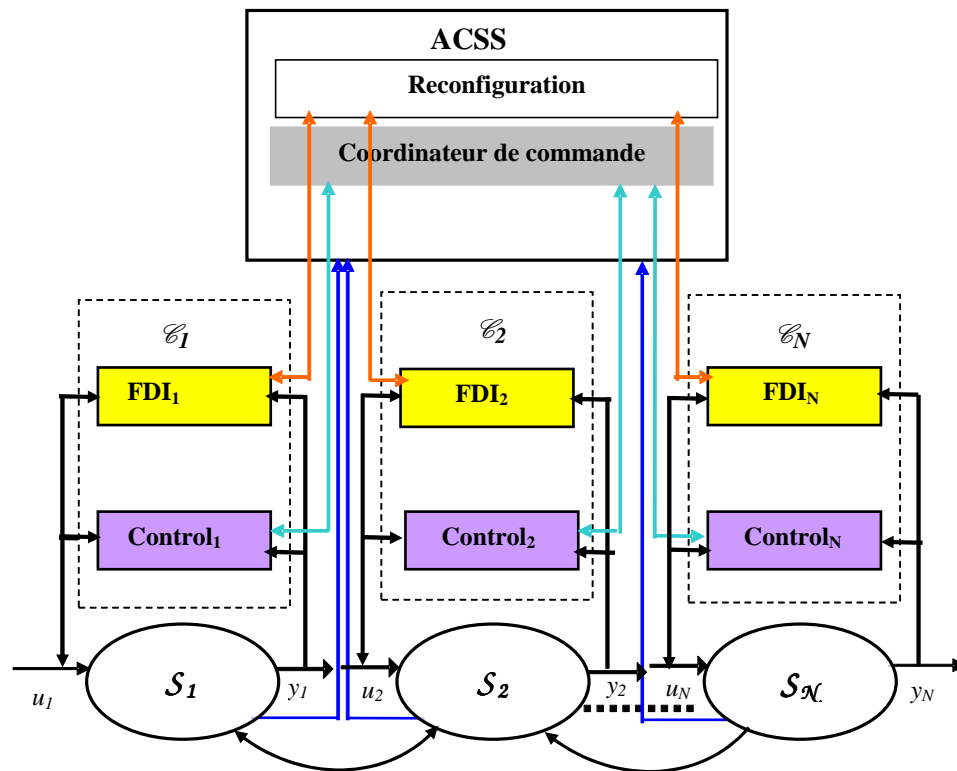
ACSS

Reconfiguration

Coordinateur de commande

$\mathscr{C}_1$

$\mathscr{C}_2$

$\mathscr{C}_N$

FDI$_1$

FDI$_2$

FDI$_N$

Control$_1$

Control$_2$

Control$_N$

$u_1$

$\mathcal{S}_1$

$y_1$

$u_2$

$\mathcal{S}_2$

$y_2$

$u_N$

$\mathcal{S}_\mathcal{N}$

$y_N$